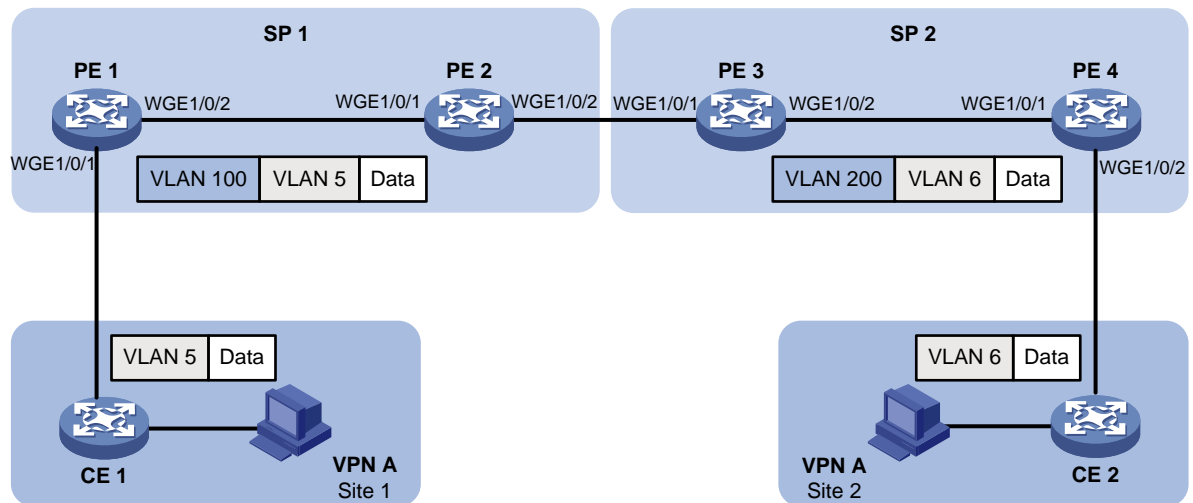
SP 1

PE 1

WGE1/0/2

WGE1/0/1

PE 2

WGE1/0/1

WGE1/0/2

| VLAN 100 | VLAN 5 | Data |
|---|---|---|

SP 2

PE 3

WGE1/0/1

WGE1/0/2

PE 4

WGE1/0/1

WGE1/0/2

| VLAN 200 | VLAN 6 | Data |
|---|---|---|

| VLAN 5 | Data |
|---|---|

CE 1

VPN A
Site 1

| VLAN 6 | Data |
|---|---|

VPN A
Site 2

CE 2